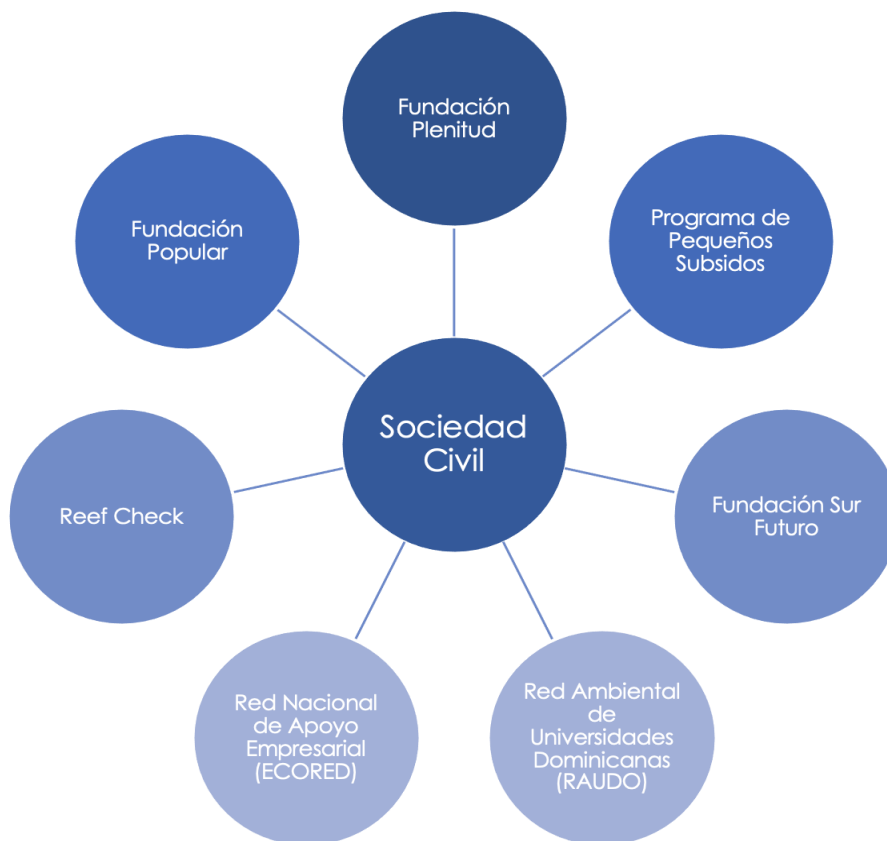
Fundación Plenitud

Fundación Popular

Programa de Pequeños Subsidos

Sociedad Civil

Reef Check

Fundación Sur Futuro

Red Nacional de Apoyo Empresarial (ECORED)

Red Ambiental de Universidades Dominicanas (RAUDO)